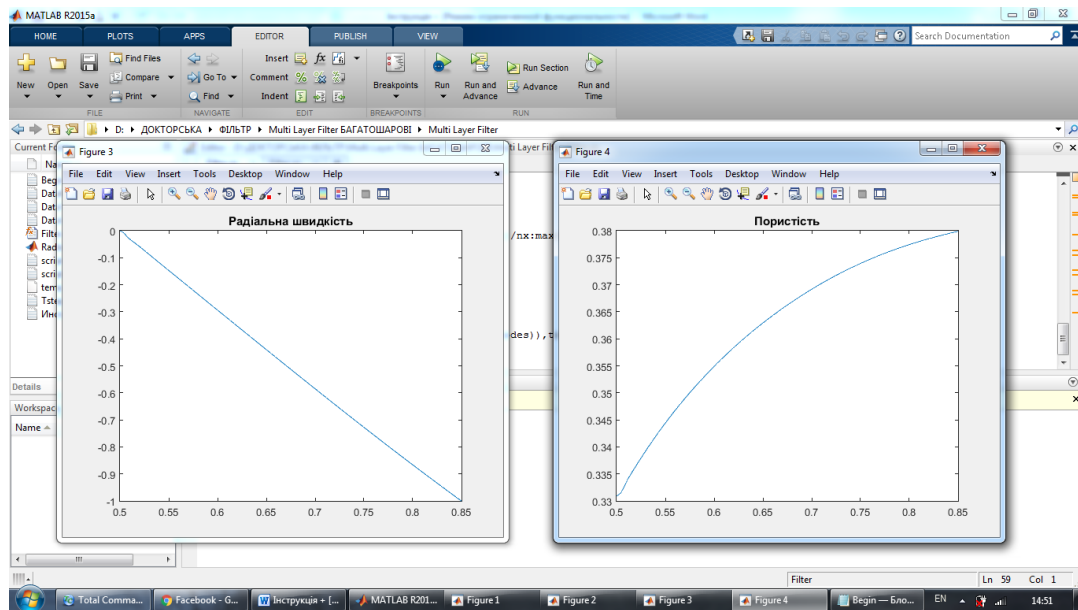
MATLAB R2015a

HOME PLOTS APPS EDITOR PUBLISH VIEW

Search Documentation

New Open Save Find Files Compare Print FILE Go To Find NAVIGATE Insert Comment Indent EDIT Breakpoints BREAKPOINTS Run Run and Advance Run Section Advance Run and Time RUN

D: ▸ ДОКТОРСЬКА ▸ ФІЛЬТР ▸ Multi Layer Filter БАГАТОШАРОВІ ▸ Multi Layer Filter

Current Fo

Na
Beg
Dat
Dat
Dat
Filte
Rad
scri
scri
tem
Tste
Ин

Details

Workspace

Name

Figure 3

File Edit View Insert Tools Desktop Window Help

Радіальна швидкість

| 0 | -0.1 | -0.2 | -0.3 | -0.4 | -0.5 | -0.6 | -0.7 | -0.8 | -0.9 | -1 |

0.5 0.55 0.6 0.65 0.7 0.75 0.8 0.85

/nx:max

des)),t

Figure 4

File Edit View Insert Tools Desktop Window Help

Пористість

0.38 0.375 0.37 0.365 0.36 0.355 0.35 0.345 0.34 0.335 0.33

0.5 0.55 0.6 0.65 0.7 0.75 0.8 0.85

Filter Ln 59 Col 1

Total Comma... Facebook - G... Інструкція + [... MATLAB R201... Figure 1 Figure 2 Figure 3 Figure 4 Begin — Бло... EN 14:51